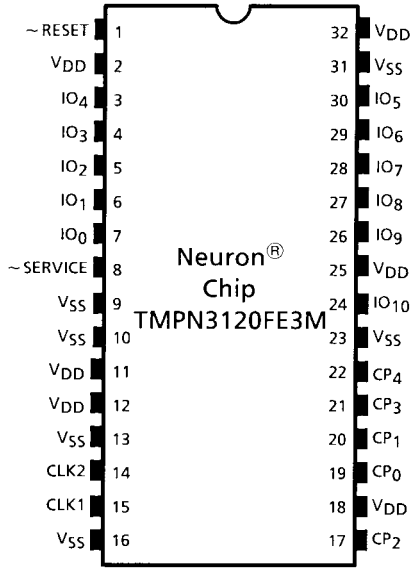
~RESET 1
$V_{DD}$ 2
$IO_4$ 3
$IO_3$ 4
$IO_2$ 5
$IO_1$ 6
$IO_0$ 7
~SERVICE 8
$V_{SS}$ 9
$V_{SS}$ 10
$V_{DD}$ 11
$V_{DD}$ 12
$V_{SS}$ 13
CLK2 14
CLK1 15
$V_{SS}$ 16

Neuron® Chip TMPN3120FE3M

32 $V_{DD}$
31 $V_{SS}$
30 $IO_5$
29 $IO_6$
28 $IO_7$
27 $IO_8$
26 $IO_9$
25 $V_{DD}$
24 $IO_{10}$
23 $V_{SS}$
22 $CP_4$
21 $CP_3$
20 $CP_1$
19 $CP_0$
18 $V_{DD}$
17 $CP_2$